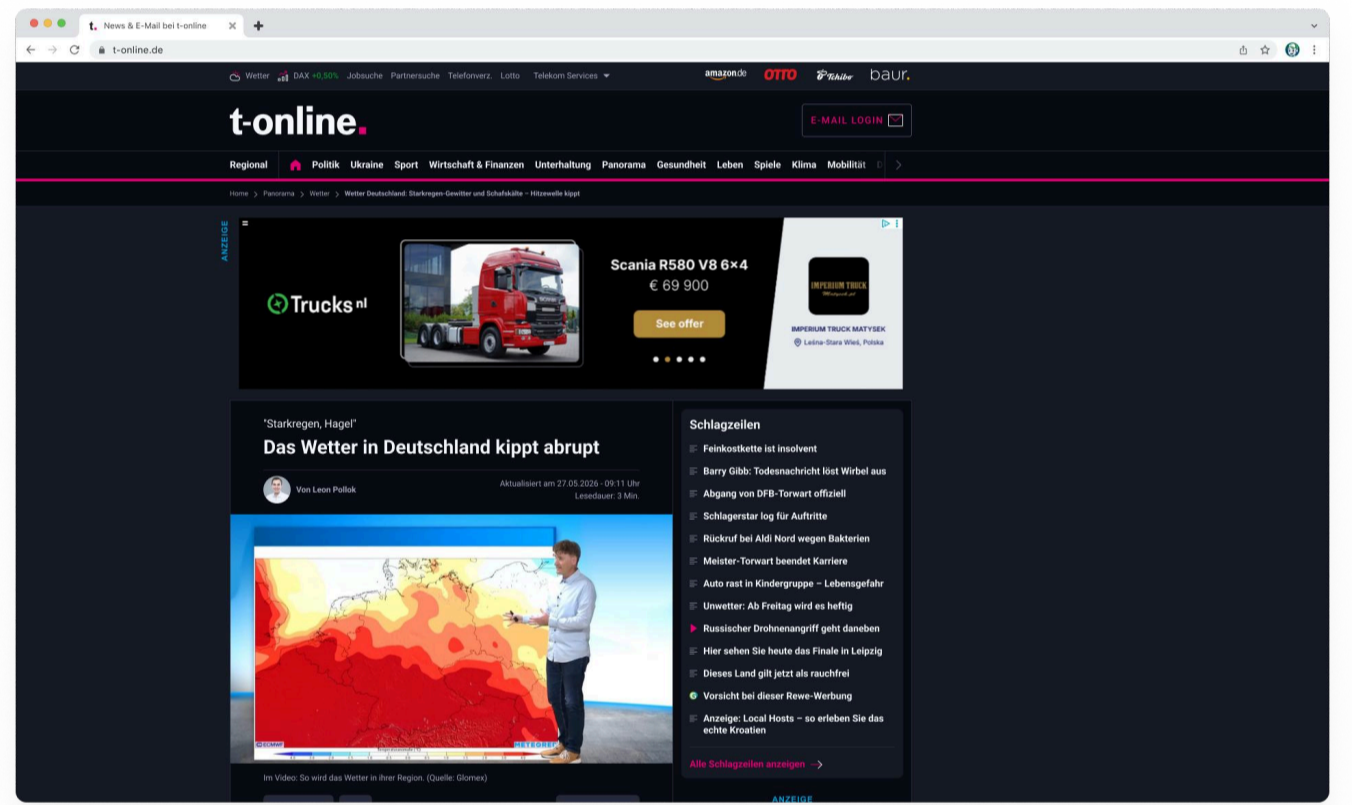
News & E-Mail bei t-online

t-online.de

Wetter DAX +0,50% Jobsuche Partnersuche Telefonverz. Lotto Telekom Services

amazon.de OTTO Tchibo baur.

t-online.

E-MAIL LOGIN

Regional Politik Ukraine Sport Wirtschaft & Finanzen Unterhaltung Panorama Gesundheit Leben Spiele Klima Mobilität

Home > Panorama > Wetter > Wetter Deutschland: Starkregen-Gewitter und Schafskälte – Hitzewelle kippt

ANZEIGE

Trucks nl

Scania R580 V8 6×4
€ 69 900
See offer

IMPERIUM TRUCK
IMPERIUM TRUCK MATYSEK
Leśna-Stara Wieś, Polska

"Starkregen, Hagel"

Das Wetter in Deutschland kippt abrupt

Von Leon Pollok

Aktualisiert am 27.05.2026 - 09:11 Uhr
Lesedauer: 3 Min.

Im Video: So wird das Wetter in ihrer Region. (Quelle: Glomex)

Schlagzeilen

Feinkostkette ist insolvent
Barry Gibb: Todesnachricht löst Wirbel aus
Abgang von DFB-Torwart offiziell
Schlagerstar log für Auftritte
Rückruf bei Aldi Nord wegen Bakterien
Meister-Torwart beendet Karriere
Auto rast in Kindergruppe – Lebensgefahr
Unwetter: Ab Freitag wird es heftig
Russischer Drohnenangriff geht daneben
Hier sehen Sie heute das Finale in Leipzig
Dieses Land gilt jetzt als rauchfrei
Vorsicht bei dieser Rewe-Werbung
Anzeige: Local Hosts – so erleben Sie das echte Kroatien

Alle Schlagzeilen anzeigen

ANZEIGE